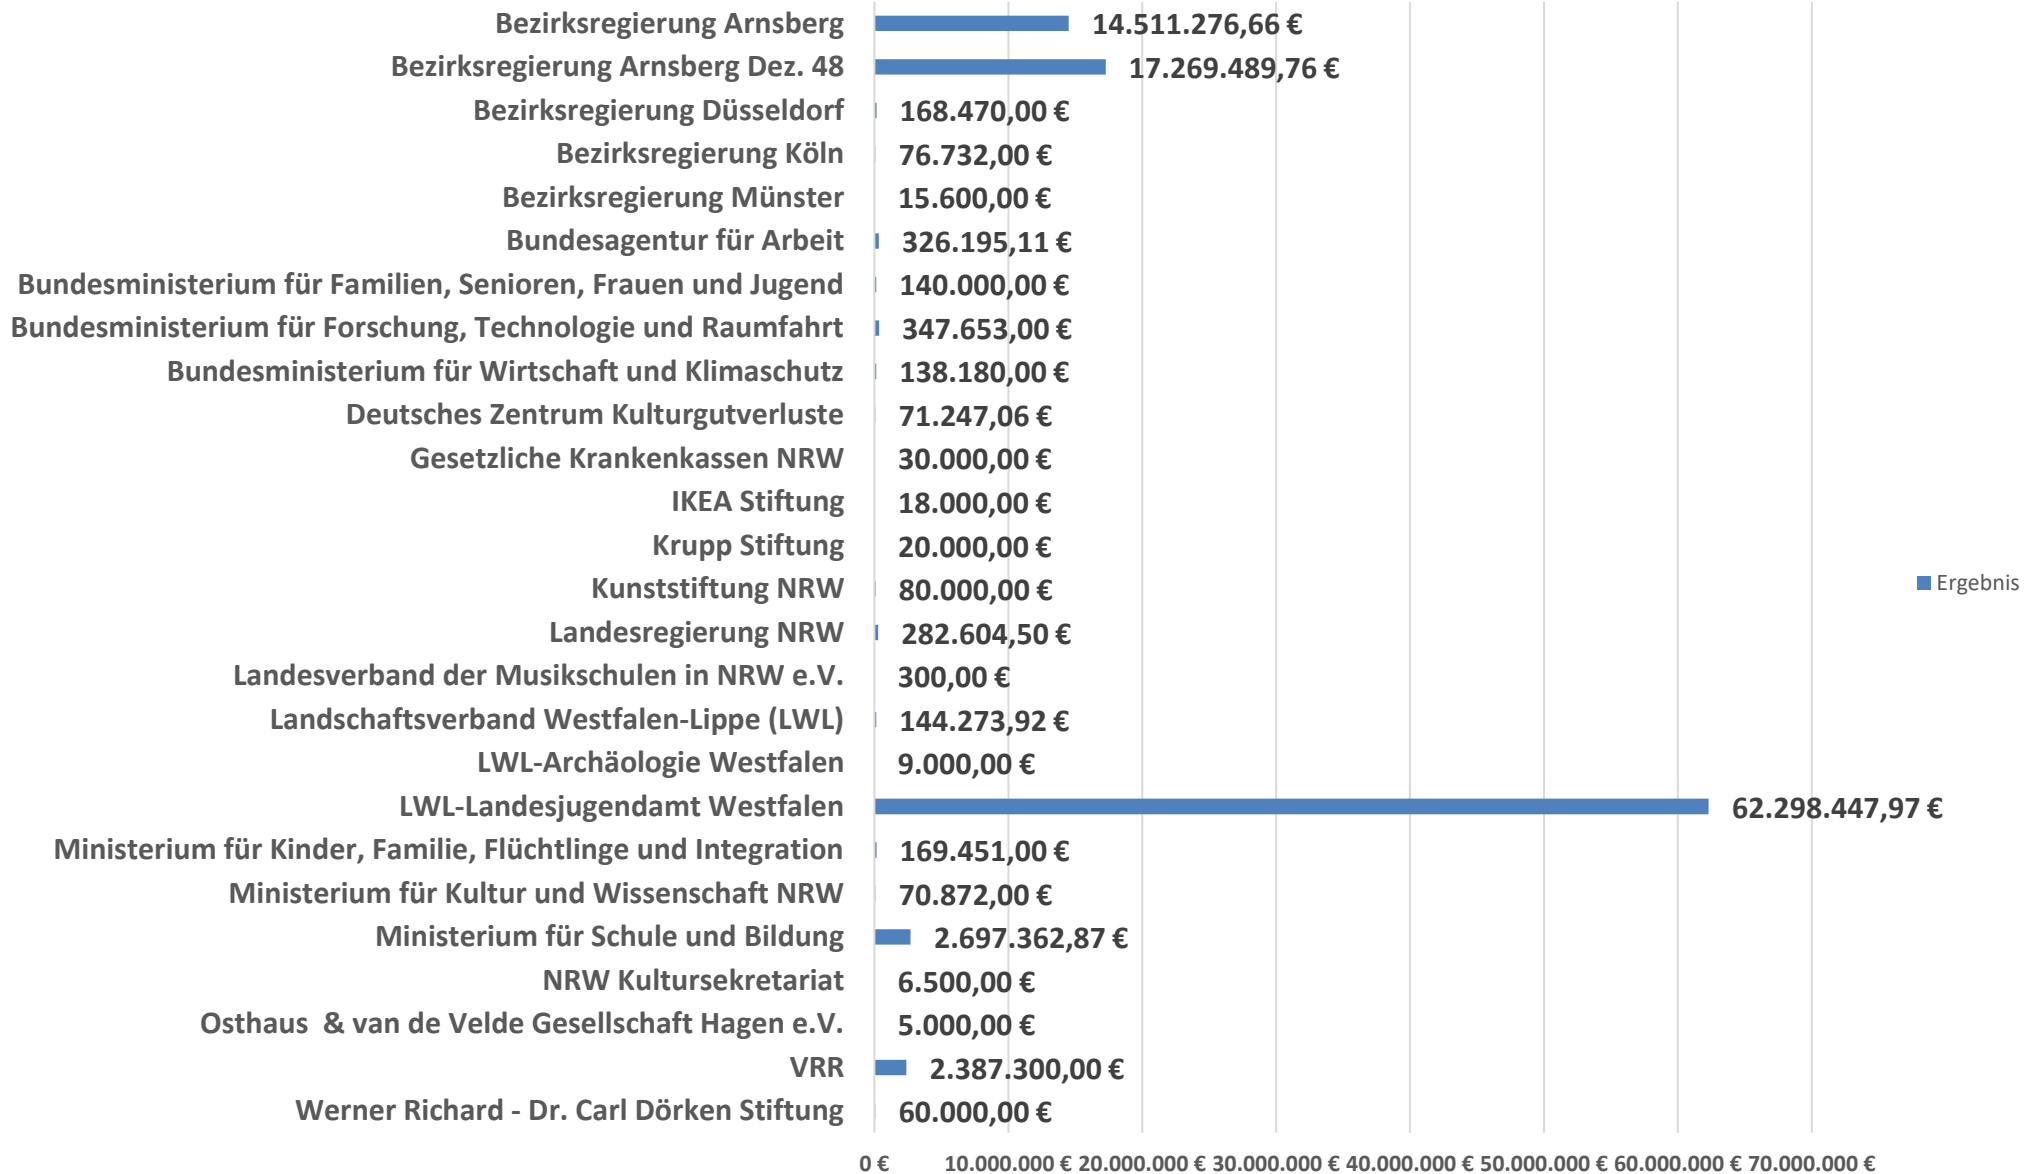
Bezirksregierung Arnsberg 14.511.276,66 €
Bezirksregierung Arnsberg Dez. 48 17.269.489,76 €
Bezirksregierung Düsseldorf 168.470,00 €
Bezirksregierung Köln 76.732,00 €
Bezirksregierung Münster 15.600,00 €
Bundesagentur für Arbeit 326.195,11 €
Bundesministerium für Familien, Senioren, Frauen und Jugend 140.000,00 €
Bundesministerium für Forschung, Technologie und Raumfahrt 347.653,00 €
Bundesministerium für Wirtschaft und Klimaschutz 138.180,00 €
Deutsches Zentrum Kulturgutverluste 71.247,06 €
Gesetzliche Krankenkassen NRW 30.000,00 €
IKEA Stiftung 18.000,00 €
Krupp Stiftung 20.000,00 €
Kunststiftung NRW 80.000,00 €
Landesregierung NRW 282.604,50 €
Landesverband der Musikschulen in NRW e.V. 300,00 €
Landschaftsverband Westfalen-Lippe (LWL) 144.273,92 €
LWL-Archäologie Westfalen 9.000,00 €
LWL-Landesjugendamt Westfalen 62.298.447,97 €
Ministerium für Kinder, Familie, Flüchtlinge und Integration 169.451,00 €
Ministerium für Kultur und Wissenschaft NRW 70.872,00 €
Ministerium für Schule und Bildung 2.697.362,87 €
NRW Kultursekretariat 6.500,00 €
Osthaus & van de Velde Gesellschaft Hagen e.V. 5.000,00 €
VRR 2.387.300,00 €
Werner Richard - Dr. Carl Dörken Stiftung 60.000,00 €

Ergebnis

0 € 10.000.000 € 20.000.000 € 30.000.000 € 40.000.000 € 50.000.000 € 60.000.000 € 70.000.000 €